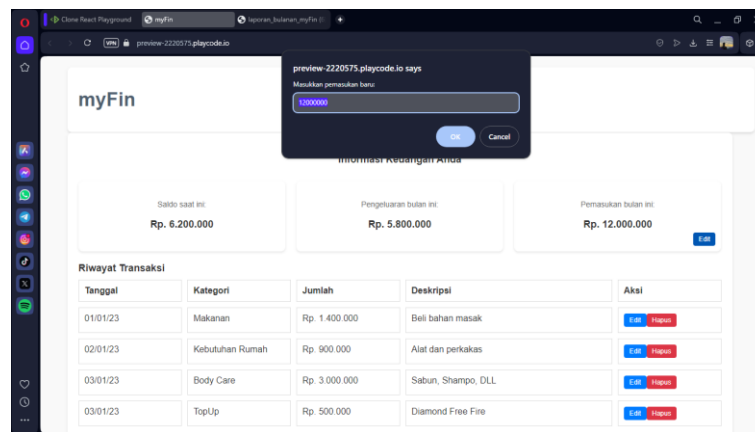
Clone React Playground
myFin
laporan_bulanan_myFin

VPN preview-2220575.playcode.io

preview-2220575.playcode.io says
Masukkan pemasukan baru:
12000000
OK
Cancel

myFin

Informasi Keuangan Anda

Saldo saat ini:
Rp. 6.200.000

Pengeluaran bulan ini:
Rp. 5.800.000

Pemasukan bulan ini:
Rp. 12.000.000
Edit

Riwayat Transaksi

| Tanggal | Kategori | Jumlah | Deskripsi | Aksi |
|---|---|---|---|---|
| 01/01/23 | Makanan | Rp. 1.400.000 | Beli bahan masak | Edit Hapus |
| 02/01/23 | Kebutuhan Rumah | Rp. 900.000 | Alat dan perkakas | Edit Hapus |
| 03/01/23 | Body Care | Rp. 3.000.000 | Sabun, Shampo, DLL | Edit Hapus |
| 03/01/23 | TopUp | Rp. 500.000 | Diamond Free Fire | Edit Hapus |